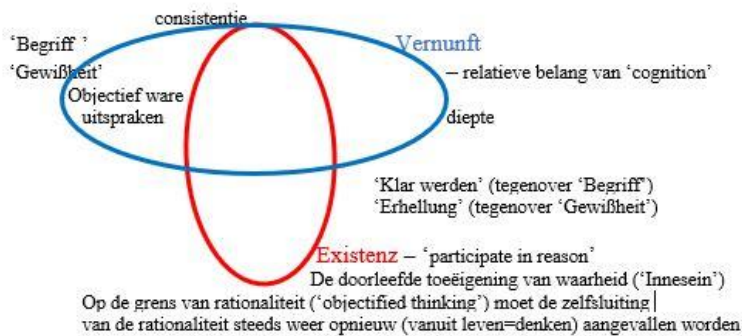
consistentie

'Begriff '

'Gewißheit'

Vernunft

– relatieve belang van 'cognition'

Objectief ware uitspraken

diepte

'Klar werden' (tegenover 'Begriff')
'Erhellung' (tegenover 'Gewißheit')

Existenz – 'participate in reason'

De doorleefde toeëigening van waarheid ('Innesein')

Op de grens van rationaliteit ('objectified thinking') moet de zelfsluiting van de rationaliteit steeds weer opnieuw (vanuit leven=denken) aangevallen worden